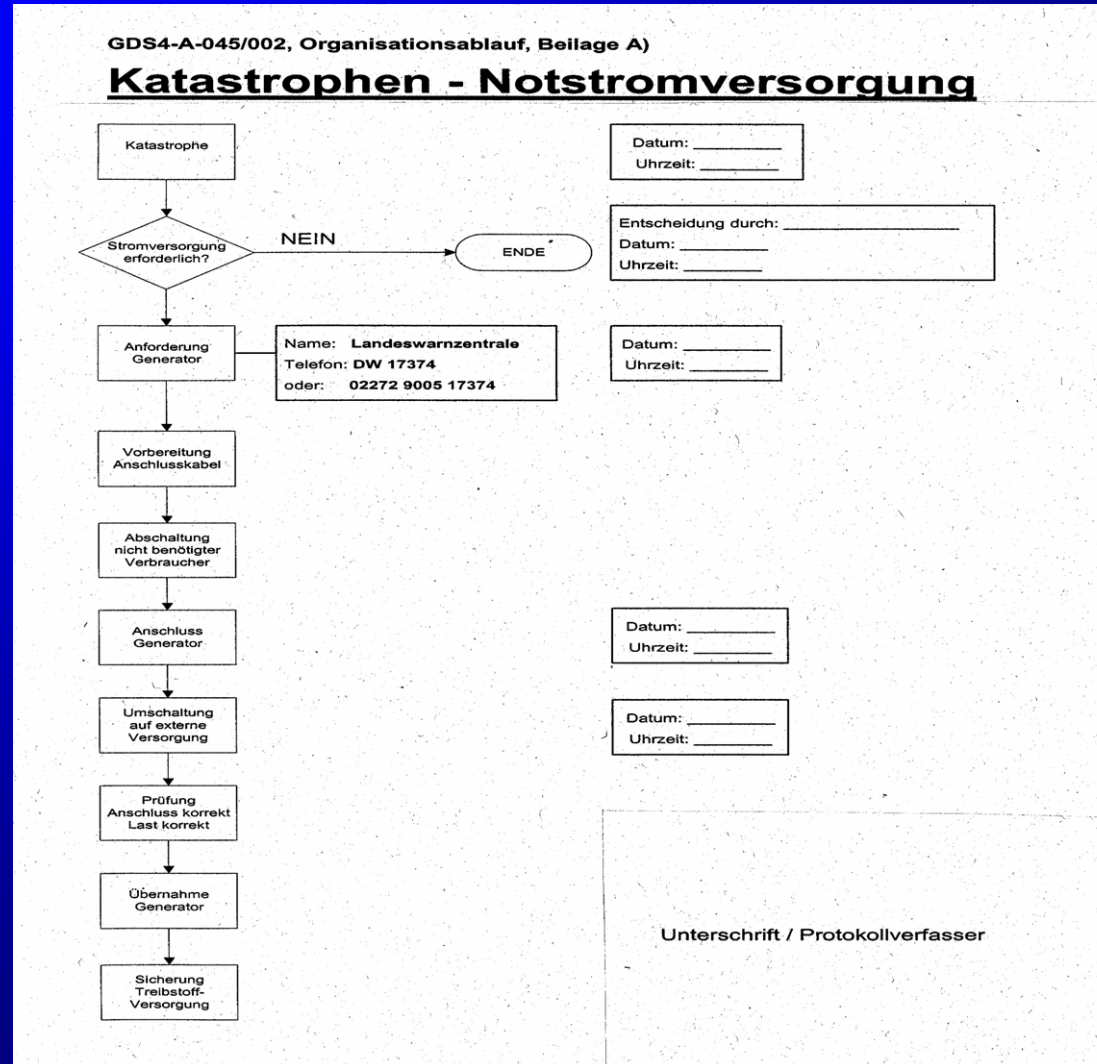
GDS4-A-045/002, Organisationsablauf, Beilage A)

Katastrophen - Notstromversorgung

Katastrophe

Datum: ________
Uhrzeit: ________

Stromversorgung erforderlich?

NEIN

ENDE

Entscheidung durch: ________________
Datum: ________
Uhrzeit: ________

Anforderung Generator

Name: Landeswarnzentrale
Telefon: DW 17374
oder: 02272 9005 17374

Datum: ________
Uhrzeit: ________

Vorbereitung Anschlusskabel

Abschaltung nicht benötigter Verbraucher

Anschluss Generator

Datum: ________
Uhrzeit: ________

Umschaltung auf externe Versorgung

Datum: ________
Uhrzeit: ________

Prüfung Anschluss korrekt Last korrekt

Übernahme Generator

Sicherung Treibstoff-Versorgung

Unterschrift / Protokollverfasser